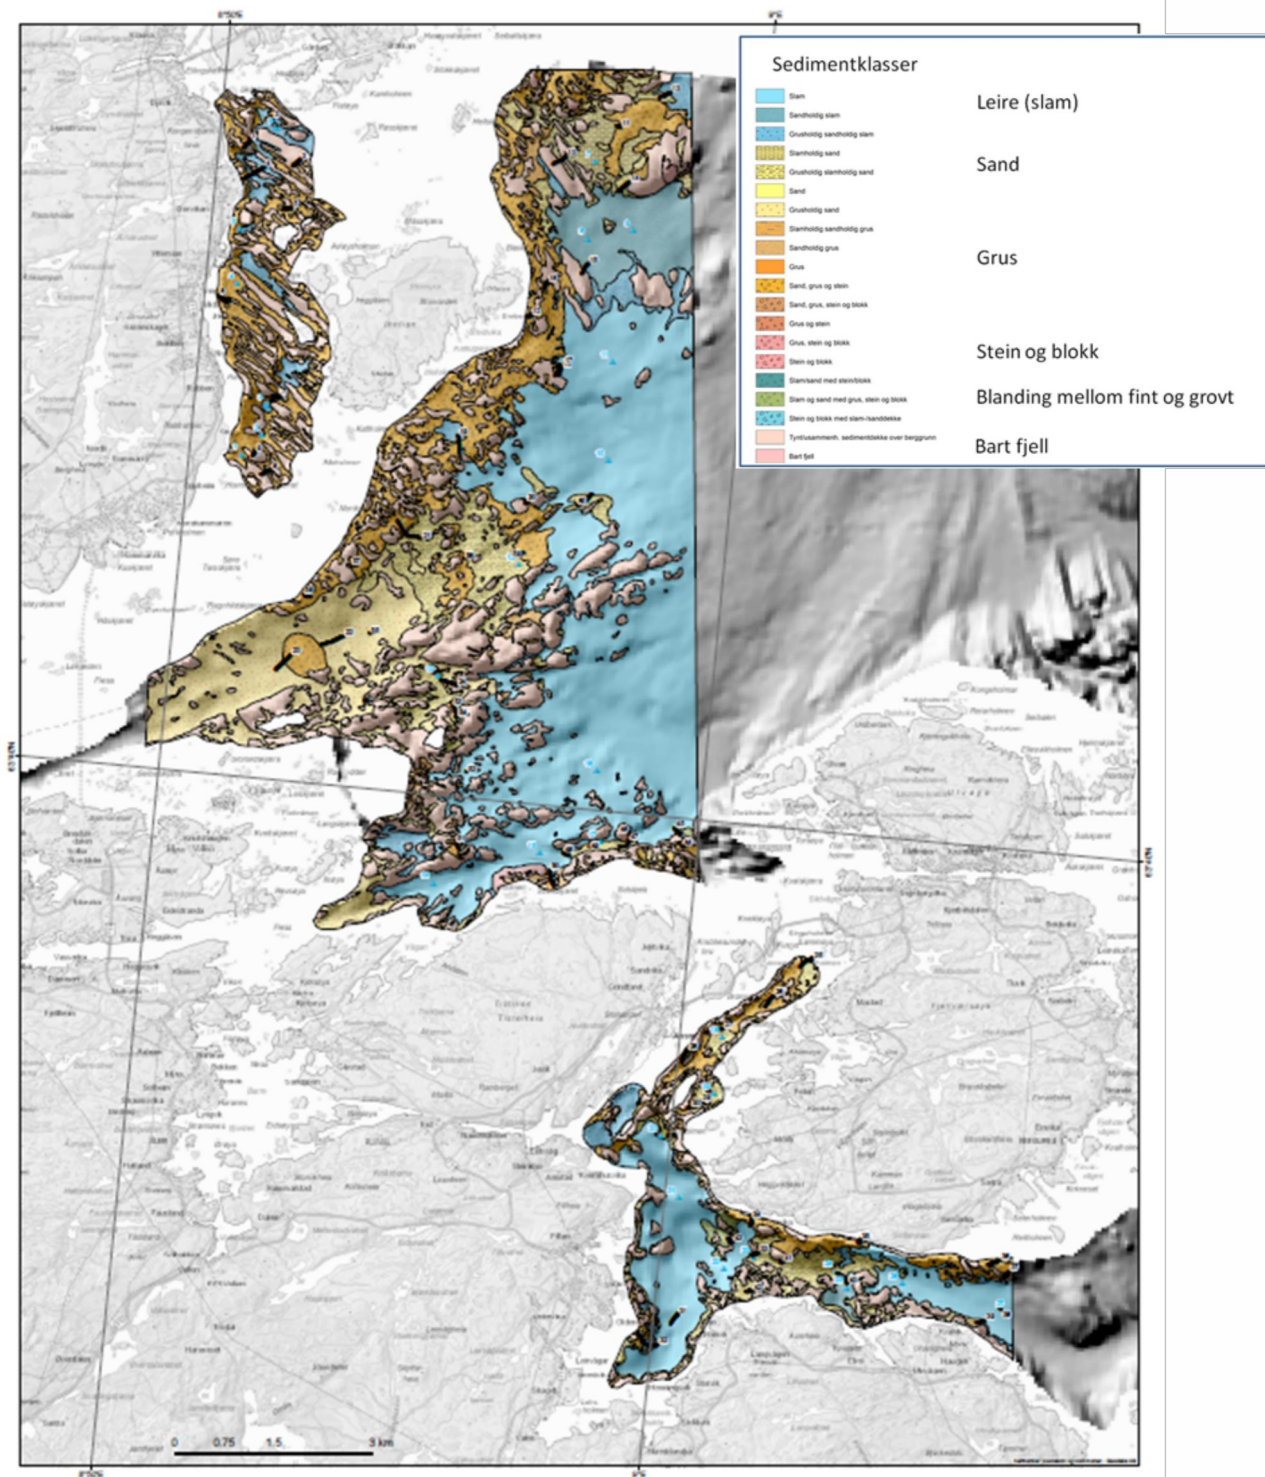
Sedimentklasser

Slam
Sandholdig slam
Grusholdig sandholdig slam
Slamholdig sand
Grusholdig slamholdig sand
Sand
Grusholdig sand
Slamholdig sandholdig grus
Sandholdig grus
Grus
Sand, grus og stein
Sand, grus, stein og blokk
Grus og stein
Grus, stein og blokk
Stein og blokk
Slam/sand med stein/blokk
Slam og sand med grus, stein og blokk
Stein og blokk med slam-/sanddekke
Tynt/usammenh. sedimentdekke over berggrunn
Bart fjell

Leire (slam)

Sand

Grus

Stein og blokk

Blanding mellom fint og grovt

Bart fjell

0 0.75 1.5 3 km